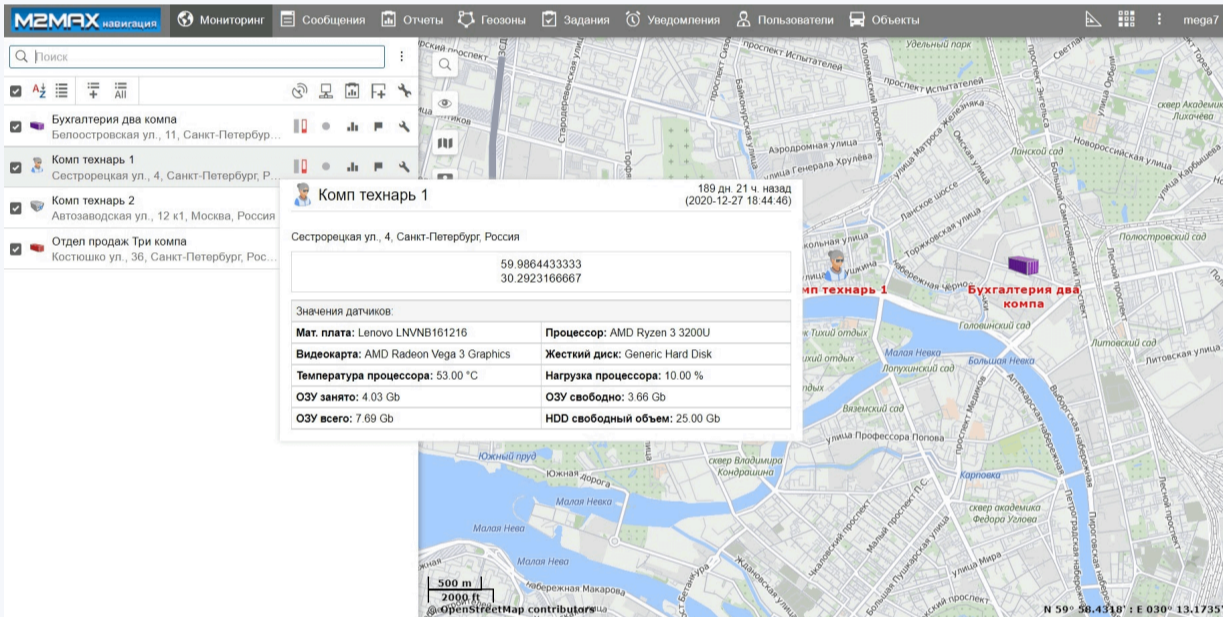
M2MAX навигация Мониторинг Сообщения Отчеты Геозоны Задания Уведомления Пользователи Объекты mega7

Поиск

All

Бухгалтерия два компа
Белоостровская ул., 11, Санкт-Петербург...

Комп технарь 1
Сестрорецкая ул., 4, Санкт-Петербург, Р...

Комп технарь 2
Автозаводская ул., 12 к1, Москва, Россия

Отдел продаж Три компа
Костюшко ул., 36, Санкт-Петербург, Рос...

Комп технарь 1
189 дн. 21 ч. назад
(2020-12-27 18:44:46)

Сестрорецкая ул., 4, Санкт-Петербург, Россия

59.9864433333
30.2923166667

Значения датчиков:

| | |
|---|---|
| **Мат. плата:** Lenovo LNVNB161216 | **Процессор:** AMD Ryzen 3 3200U |
| **Видеокарта:** AMD Radeon Vega 3 Graphics | **Жесткий диск:** Generic Hard Disk |
| **Температура процессора:** 53.00 °C | **Нагрузка процессора:** 10.00 % |
| **ОЗУ занято:** 4.03 Gb | **ОЗУ свободно:** 3.66 Gb |
| **ОЗУ всего:** 7.69 Gb | **HDD свободный объем:** 25.00 Gb |

Комп технарь 1
Бухгалтерия два компа

Удельный парк, проспект Испытателей, Аэродромная улица, улица Генерала Хрулёва, Ланское шоссе, Торжковская улица, Новороссийская улица, Полюстровский сад, Лесной проспект, Головинский сад, Литовский сад, Литовская улица, Малая Невка, Большая Невка, Лопухинский сад, Вяземский сад, улица Профессора Попова, Южный пруд, Южная дорога, сквер Владимира Кондрашина, Карповка, сквер академика Федора Углова, Малая Нева, набережная Макарова, Большой проспект П.С., улица Мира, Ланской сад, сквер Академика Лихачёва, Светлановский

500 m
2000 ft
© OpenStreetMap contributors
N 59° 58.4318' : E 030° 13.1735'